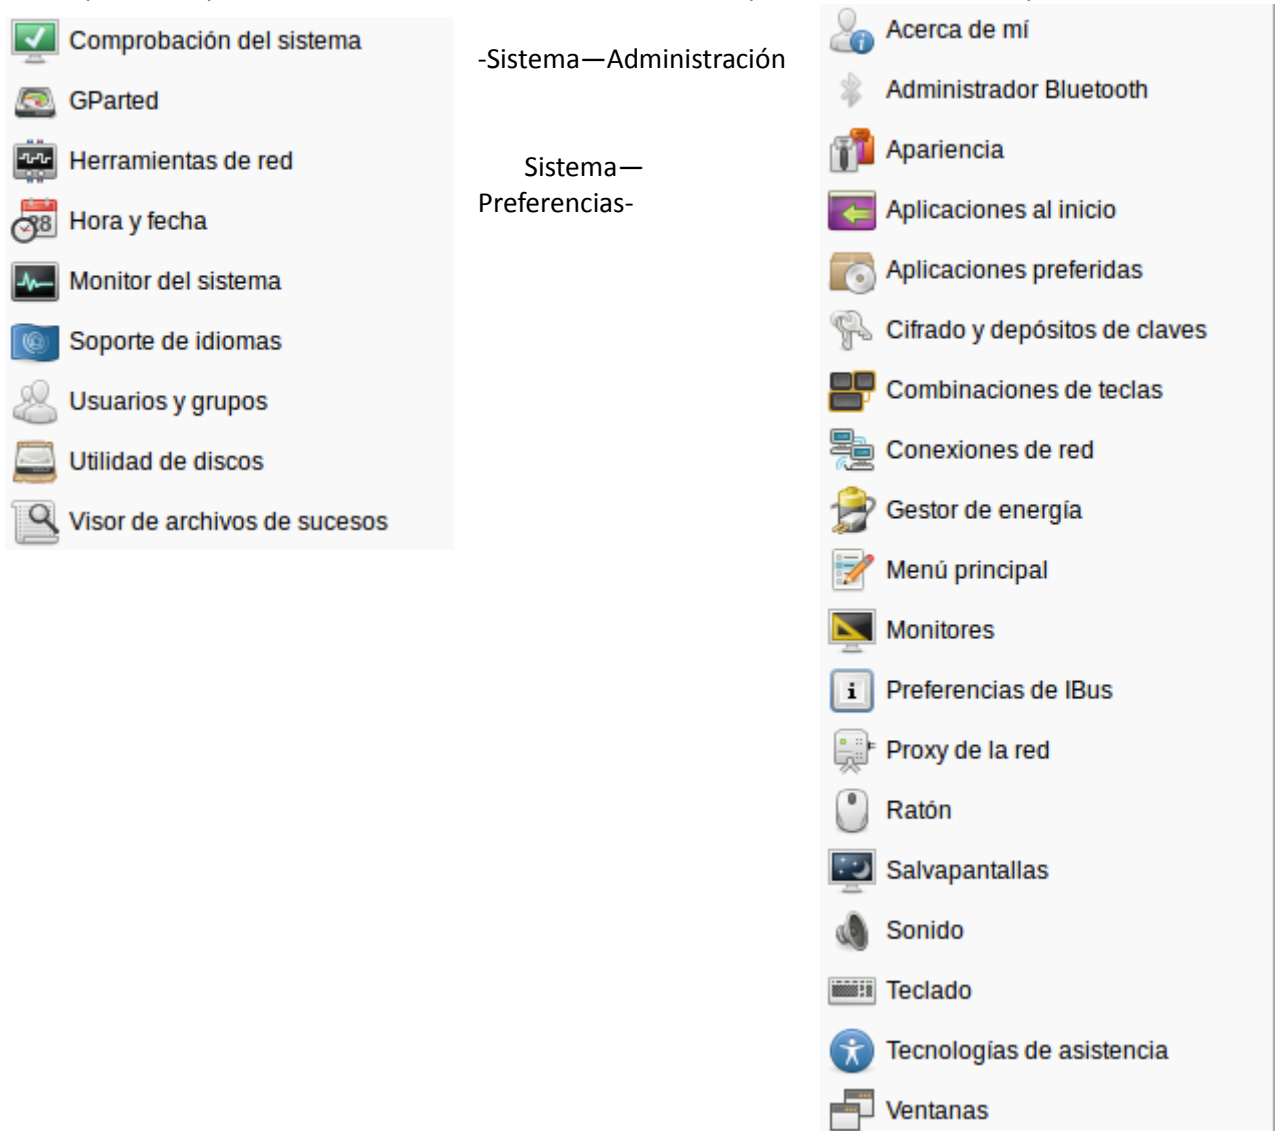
Comprobación del sistema
GParted
Herramientas de red
Hora y fecha
Monitor del sistema
Soporte de idiomas
Usuarios y grupos
Utilidad de discos
Visor de archivos de sucesos

-Sistema—Administración

Sistema—Preferencias-

Acerca de mí
Administrador Bluetooth
Apariencia
Aplicaciones al inicio
Aplicaciones preferidas
Cifrado y depósitos de claves
Combinaciones de teclas
Conexiones de red
Gestor de energía
Menú principal
Monitores
Preferencias de IBus
Proxy de la red
Ratón
Salvapantallas
Sonido
Teclado
Tecnologías de asistencia
Ventanas